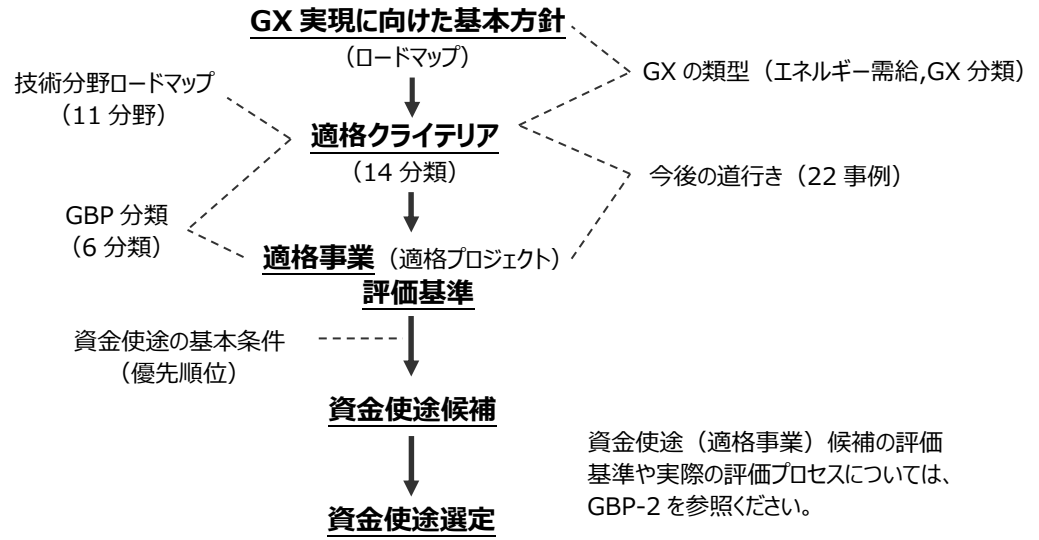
GX 実現に向けた基本方針
（ロードマップ）

技術分野ロードマップ
（11 分野）

GX の類型（エネルギー需給,GX 分類）

適格クライテリア
（14 分類）

今後の道行き（22 事例）

GBP 分類
（6 分類）

適格事業（適格プロジェクト）
評価基準

資金使途の基本条件
（優先順位）

資金使途候補

資金使途（適格事業）候補の評価基準や実際の評価プロセスについては、GBP-2 を参照ください。

資金使途選定